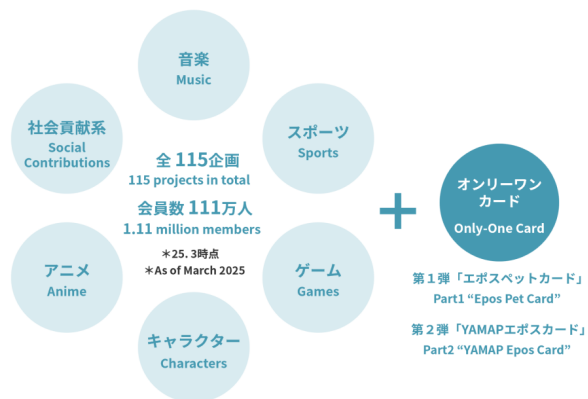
音楽
Music

社会貢献系
Social Contributions

スポーツ
Sports

全 115企画
115 projects in total

会員数 111万人
1.11 million members

＊25. 3時点
＊As of March 2025

アニメ
Anime

ゲーム
Games

キャラクター
Characters

+

オンリーワンカード
Only-One Card

第１弾「エポスペットカード」
Part1 “Epos Pet Card”

第２弾「YAMAPエポスカード」
Part2 “YAMAP Epos Card”